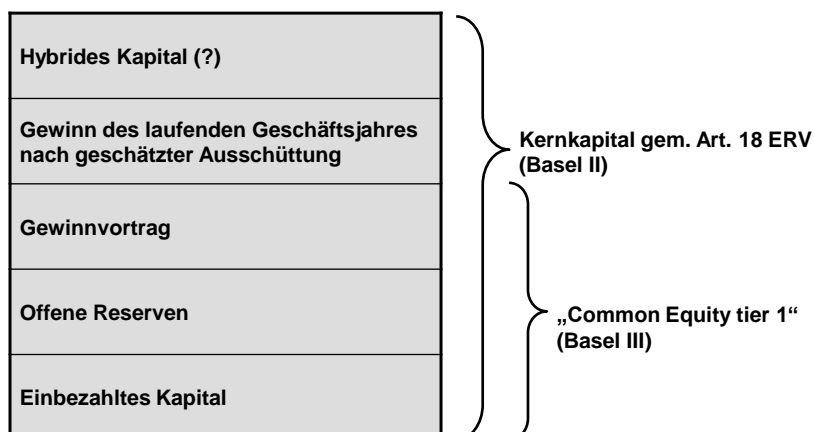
Hybrides Kapital (?)

Gewinn des laufenden Geschäftsjahres nach geschätzter Ausschüttung

Gewinnvortrag

Offene Reserven

Einbezahltes Kapital

Kernkapital gem. Art. 18 ERV (Basel II)

„Common Equity tier 1“ (Basel III)